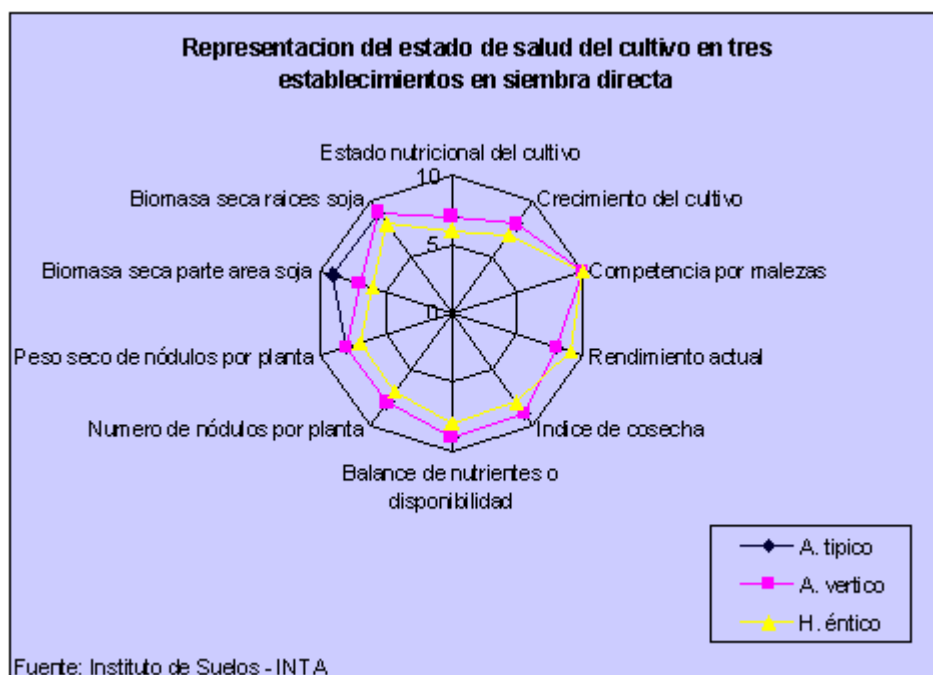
Representacion del estado de salud del cultivo en tres establecimientos en siembra directa

Estado nutricional del cultivo
10
5
0
Crecimiento del cultivo
Competencia por malezas
Rendimiento actual
Indice de cosecha
Balance de nutrientes o disponibilidad
Numero de nódulos por planta
Peso seco de nódulos por planta
Biomasa seca parte area soja
Biomasa seca raices soja

A. tipico
A. vertico
H. éntico

Fuente: Instituto de Suelos - INTA